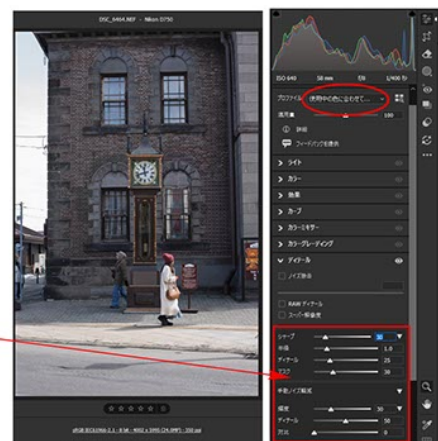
DSC_6464.NEF - Nikon D750

ISO 640
50 mm
f/8
1/400 秒

プロファイル
使用中の色になります...

適用量
100

詳細
フィードバックを提供

ライト
カラー
効果
カーブ
カラーミキサー
カラーグレーディング
ディテール
ノイズ除去
RAW ディテール
スーパー解像度

シャープ
半径
ディテール
マスク
1.0
25
30

手動ノイズ軽減
輝度
ディテール
コントラスト
30
50
0

sRGB IEC61966-2.1 - 8 bit - 4002 x 5995 (24.0MP) - 300 ppi